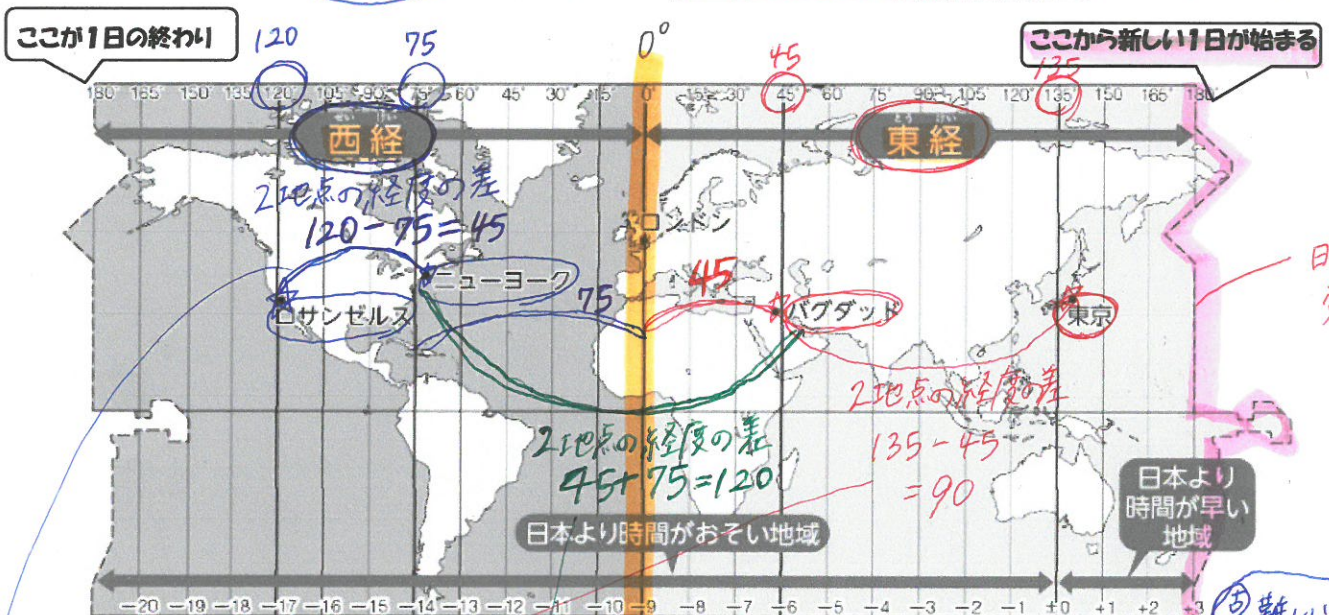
ここが1日の終わり

120 75 0° 45 135

ここから新しい1日が始まる

180° 165° 150° 135° 120° 105° 90° 75° 60° 45° 30° 15° 0° 15° 30° 45° 60° 75° 90° 105° 120° 135° 150° 165° 180°

西経

東経

2地点の経度の差
$120-75=45$

ロンドン

ニューヨーク

ロサンゼルス

75

45

バグダッド

東京

2地点の経度の差
$135-45$
$=90$

2地点の経度の差
$45+75=120$

日本より時間がおそい地域

日本より時間が早い地域

−20 −19 −18 −17 −16 −15 −14 −13 −12 −11 −10 −9 −8 −7 −6 −5 −4 −3 −2 −1 ±0 +1 +2 +3

日

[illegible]